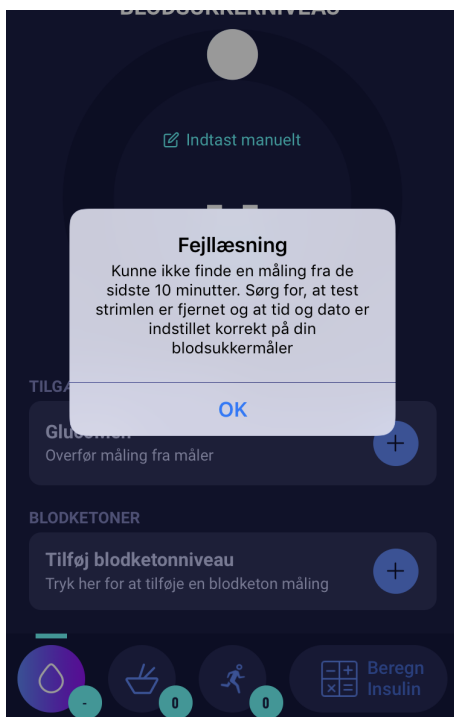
BLODSUKKERNIVEAU

Indtast manuelt

Fejllæsning

Kunne ikke finde en måling fra de sidste 10 minutter. Sørg for, at test strimlen er fjernet og at tid og dato er indstillet korrekt på din blodsukkermåler

OK

TILGA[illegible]

Gluco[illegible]

Overfør måling fra måler

BLODKETONER

Tilføj blodketonniveau

Tryk her for at tilføje en blodketon måling

-

0

0

Beregn Insulin